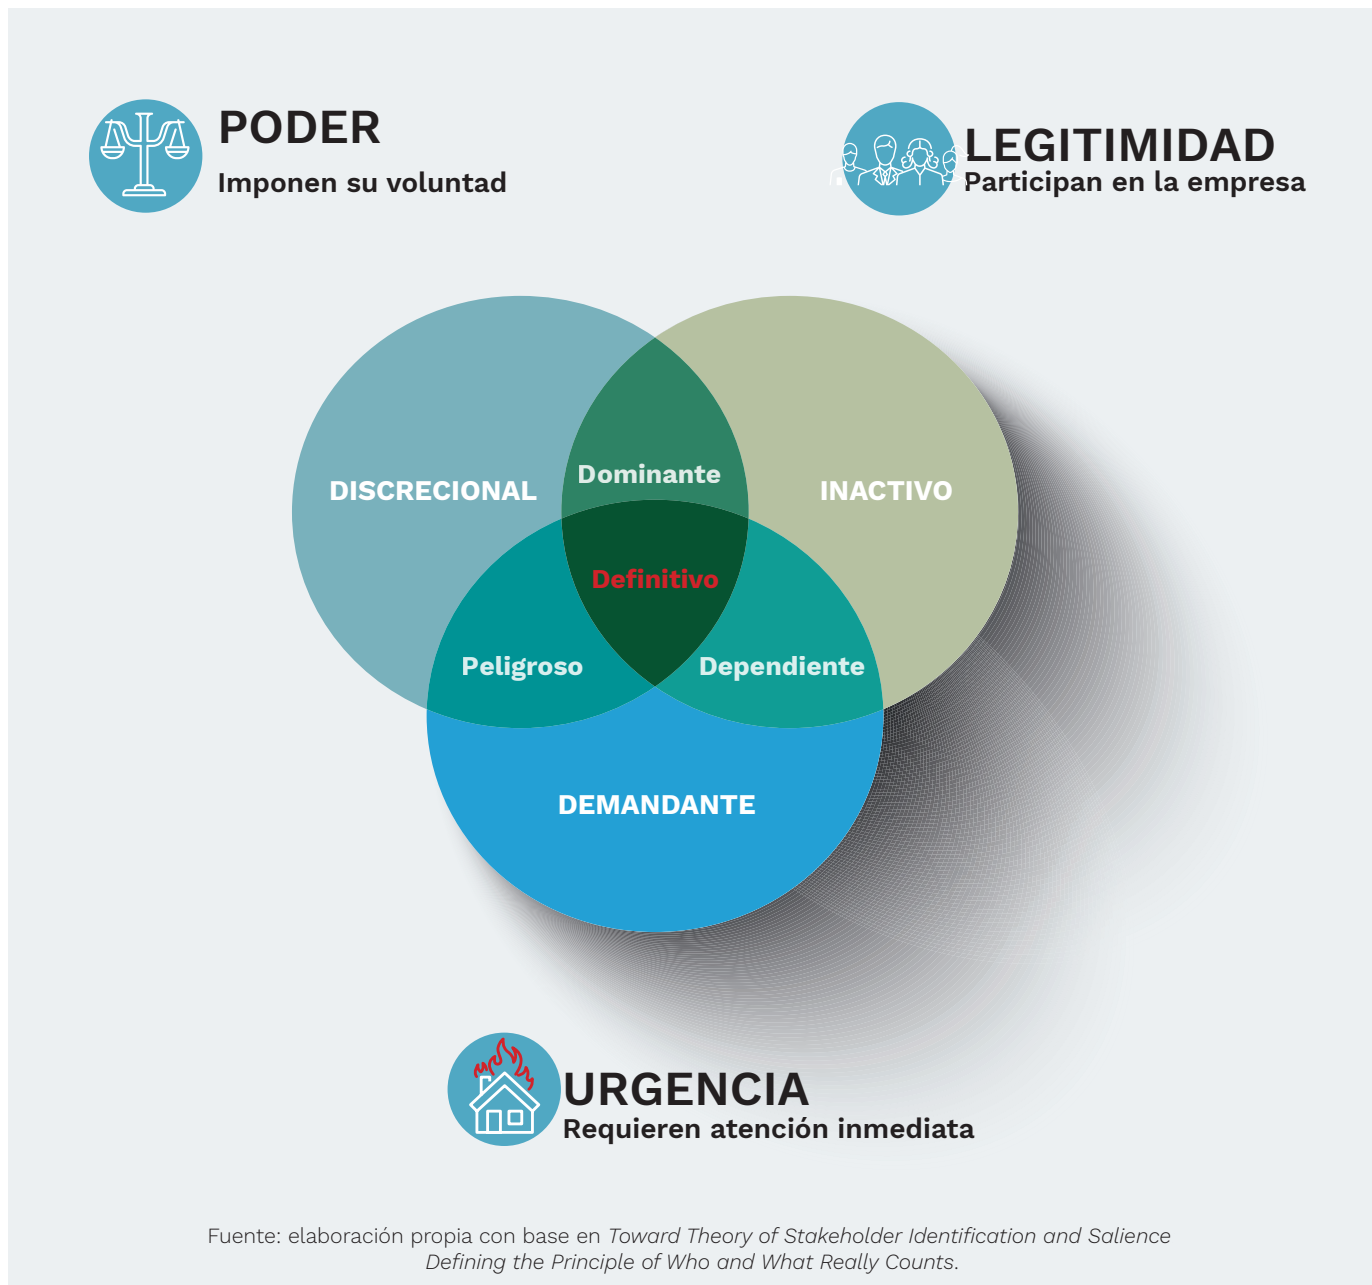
PODER
Imponen su voluntad

LEGITIMIDAD
Participan en la empresa

DISCRECIONAL

Dominante

INACTIVO

Definitivo

Peligroso

Dependiente

DEMANDANTE

URGENCIA
Requieren atención inmediata

Fuente: elaboración propia con base en *Toward Theory of Stakeholder Identification and Salience Defining the Principle of Who and What Really Counts*.